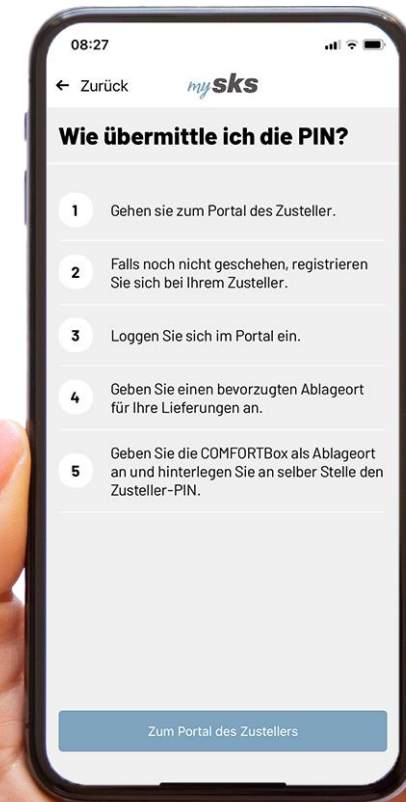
08:27

← Zurück mysks

Wie übermittle ich die PIN?

1 Gehen sie zum Portal des Zusteller.

2 Falls noch nicht geschehen, registrieren Sie sich bei Ihrem Zusteller.

3 Loggen Sie sich im Portal ein.

4 Geben Sie einen bevorzugten Ablageort für Ihre Lieferungen an.

5 Geben Sie die COMFORTBox als Ablageort an und hinterlegen Sie an selber Stelle den Zusteller-PIN.

Zum Portal des Zustellers